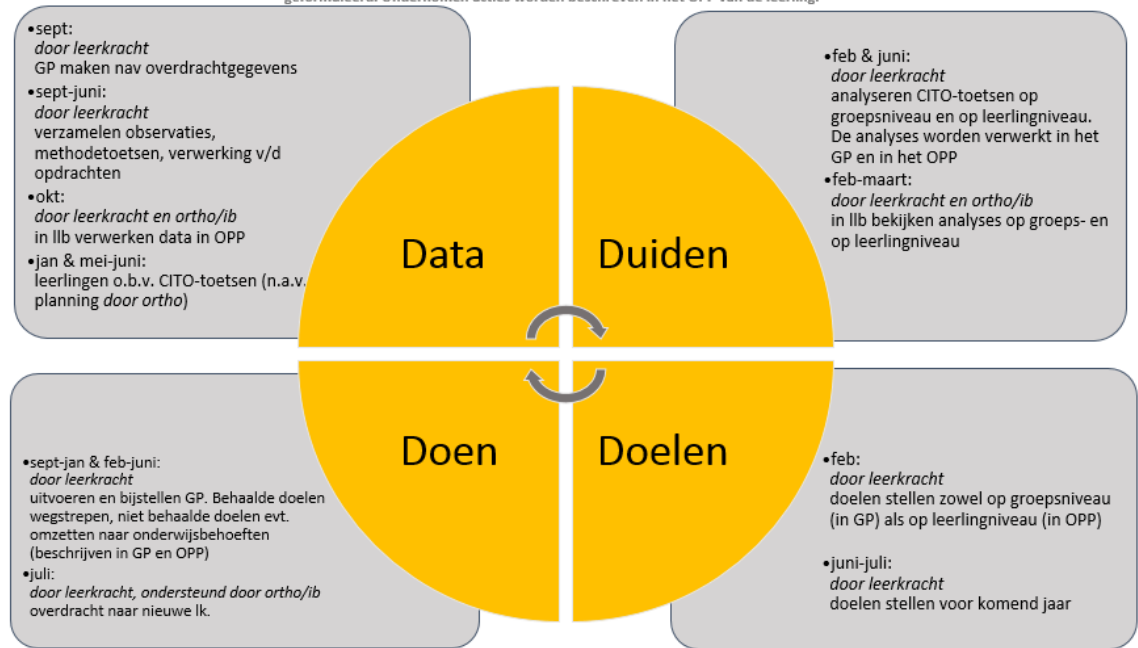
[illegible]

•sept:
*door leerkracht*
GP maken nav overdrachtgegevens

•sept-juni:
*door leerkracht*
verzamelen observaties, methodetoetsen, verwerking v/d opdrachten

•okt:
*door leerkracht en ortho/ib*
in llb verwerken data in OPP

•jan & mei-juni:
leerlingen o.b.v. CITO-toetsen (n.a.v. planning *door ortho*)

•feb & juni:
*door leerkracht*
analyseren CITO-toetsen op groepsniveau en op leerlingniveau. De analyses worden verwerkt in het GP en in het OPP

•feb-maart:
*door leerkracht en ortho/ib*
in llb bekijken analyses op groeps- en op leerlingniveau

Data

Duiden

Doen

Doelen

•sept-jan & feb-juni:
*door leerkracht*
uitvoeren en bijstellen GP. Behaalde doelen wegstrepen, niet behaalde doelen evt. omzetten naar onderwijsbehoeften (beschrijven in GP en OPP)

•juli:
*door leerkracht, ondersteund door ortho/ib*
overdracht naar nieuwe lk.

•feb:
*door leerkracht*
doelen stellen zowel op groepsniveau (in GP) als op leerlingniveau (in OPP)

•juni-juli:
*door leerkracht*
doelen stellen voor komend jaar